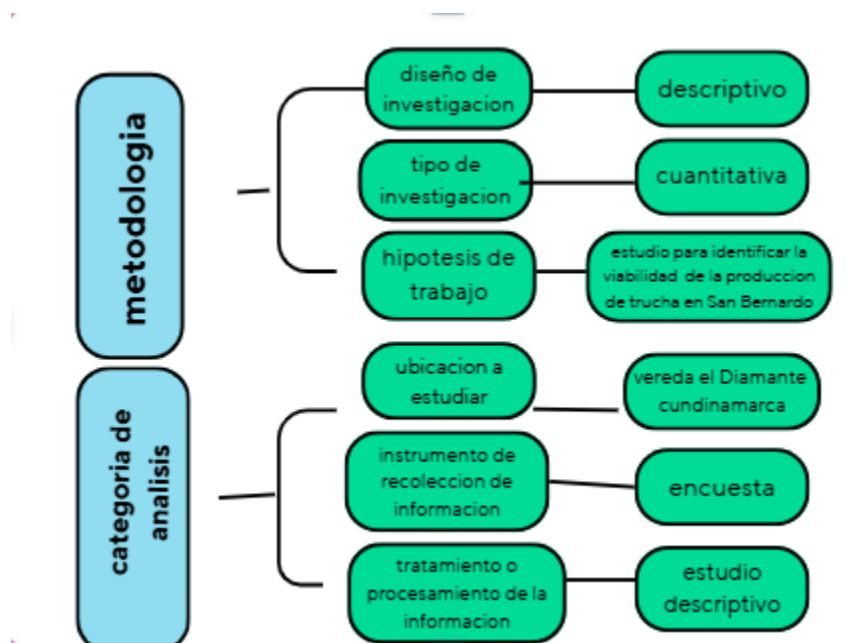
metodologia

diseño de investigacion

descriptivo

tipo de investigacion

cuantitativa

hipotesis de trabajo

estudio para identificar la viabilidad de la produccion de trucha en San Bernardo

categoria de analisis

ubicacion a estudiar

vereda el Diamante cundinamarca

instrumento de recoleccion de informacion

encuesta

tratamiento o procesamiento de la informacion

estudio descriptivo